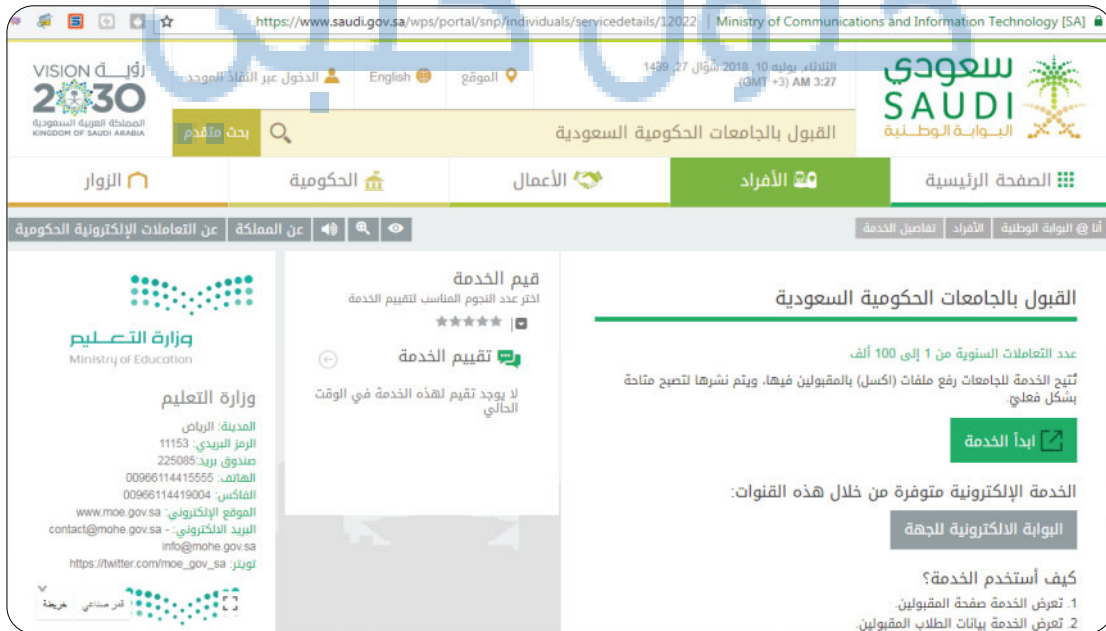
https://www.saudi.gov.sa/wps/portal/snp/individuals/servicedetails/12022 | Ministry of Communications and Information Technology [SA]

VISION رؤية 2030 المملكة العربية السعودية KINGDOM OF SAUDI ARABIA

الدخول عبر النفاذ الموحد | English | الموقع

الثلاثاء, يوليه 10, 2018 شوال 27, 1439 (GMT +3) AM 3:27

سعودي SAUDI البوابة الوطنية

بحث متقدم

القبول بالجامعات الحكومية السعودية

الزوار | الحكومية | الأعمال | الأفراد | الصفحة الرئيسية

عن التعاملات الإلكترونية الحكومية | عن المملكة

أنا @ البوابة الوطنية | الأفراد | تفاصيل الخدمة

وزارة التعليم
Ministry of Education

وزارة التعليم

المدينة: الرياض
الرمز البريدي: 11153
صندوق بريد: 225085
الهاتف: 00966114415555
الفاكس: 00966114419004
الموقع الإلكتروني: www.moe.gov.sa
البريد الالكتروني: - contact@mohe.gov.sa
info@mohe.gov.sa
تويتر: https://twitter.com/moe_gov_sa

خريطة | قمر صناعي

قيم الخدمة
اختر عدد النجوم المناسب لتقييم الخدمة

تقييم الخدمة

لا يوجد تقيم لهذه الخدمة في الوقت الحالي

القبول بالجامعات الحكومية السعودية

عدد التعاملات السنوية من 1 إلى 100 ألف

تُتيح الخدمة للجامعات رفع ملفات (اكسل) بالمقبولين فيها، ويتم نشرها لتصبح متاحة بشكل فعلي.

ابدأ الخدمة

الخدمة الإلكترونية متوفرة من خلال هذه القنوات:

البوابة الالكترونية للجهة

كيف أستخدم الخدمة؟

1. تعرض الخدمة صفحة المقبولين.
2. تعرض الخدمة بيانات الطلاب المقبولين.